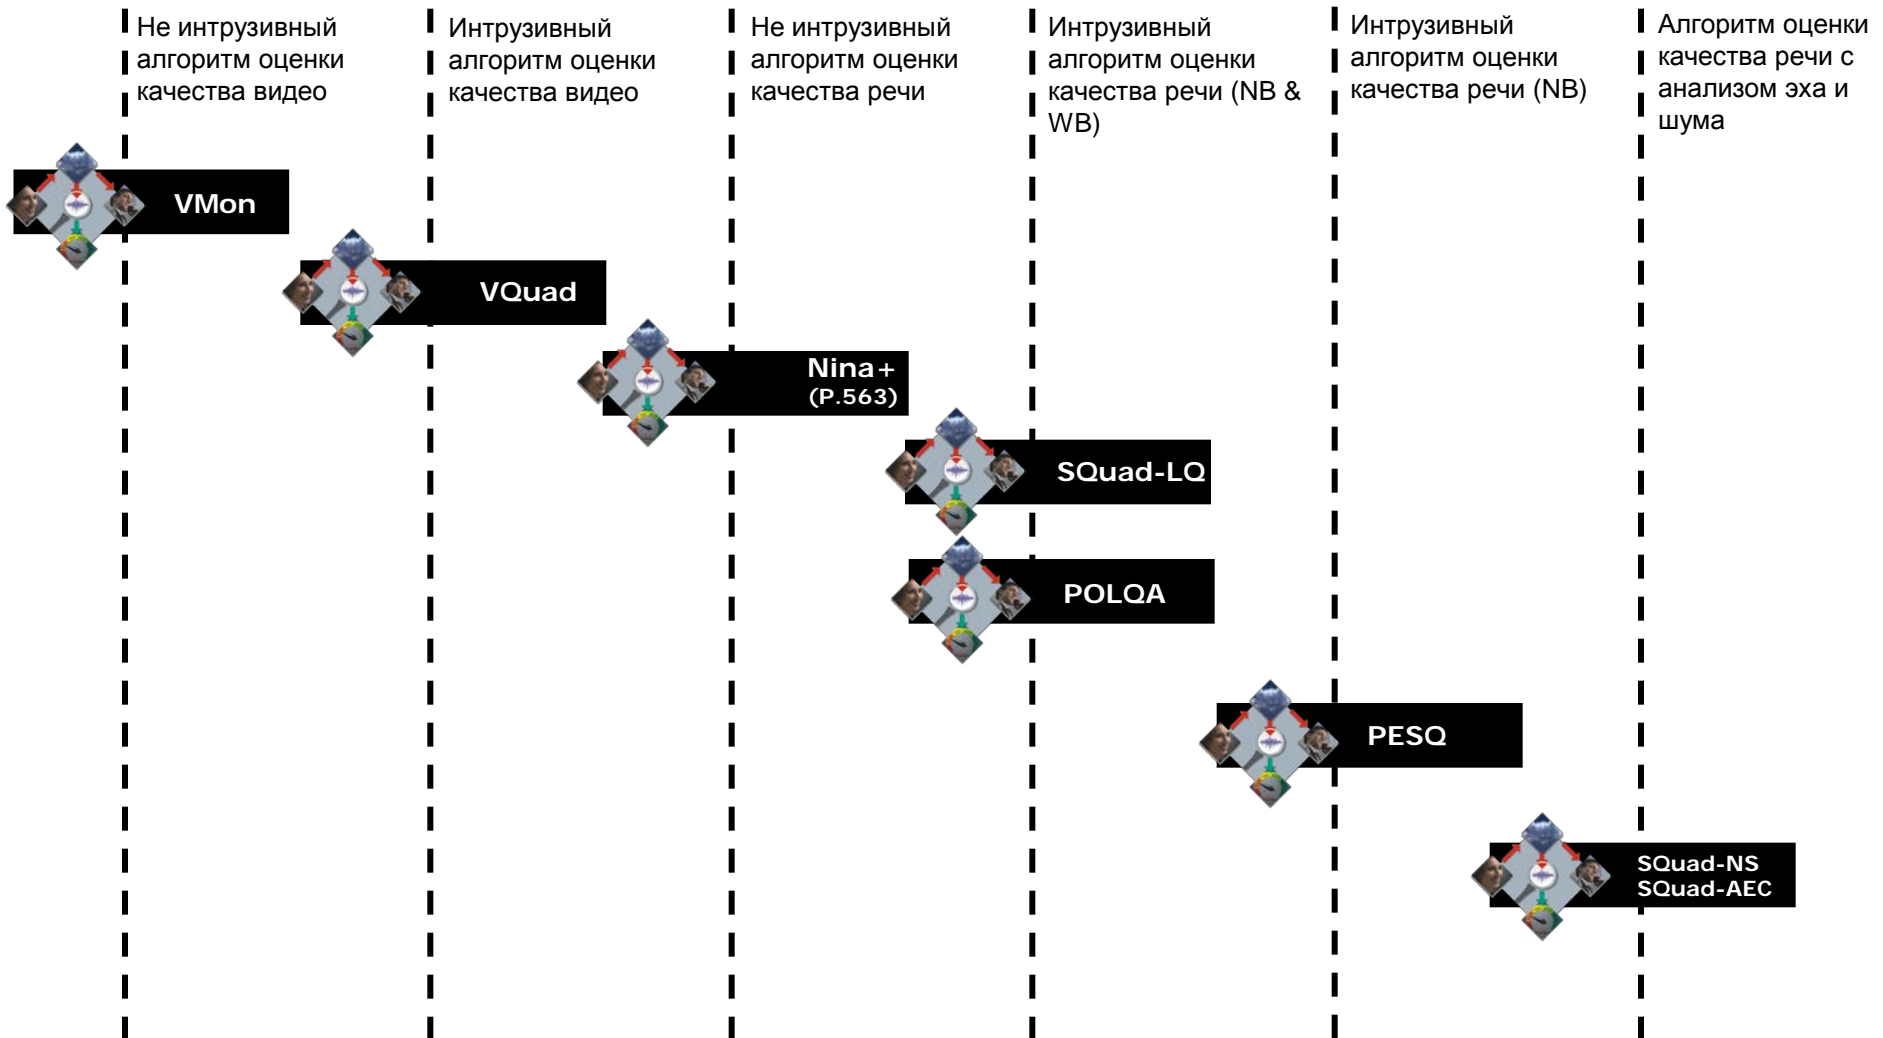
Не интрузивный алгоритм оценки качества видео

Интрузивный алгоритм оценки качества видео

Не интрузивный алгоритм оценки качества речи

Интрузивный алгоритм оценки качества речи (NB & WB)

Интрузивный алгоритм оценки качества речи (NB)

Алгоритм оценки качества речи с анализом эха и шума

VMon

VQuad

Nina+
(P.563)

SQuad-LQ

POLQA

PESQ

SQuad-NS
SQuad-AEC